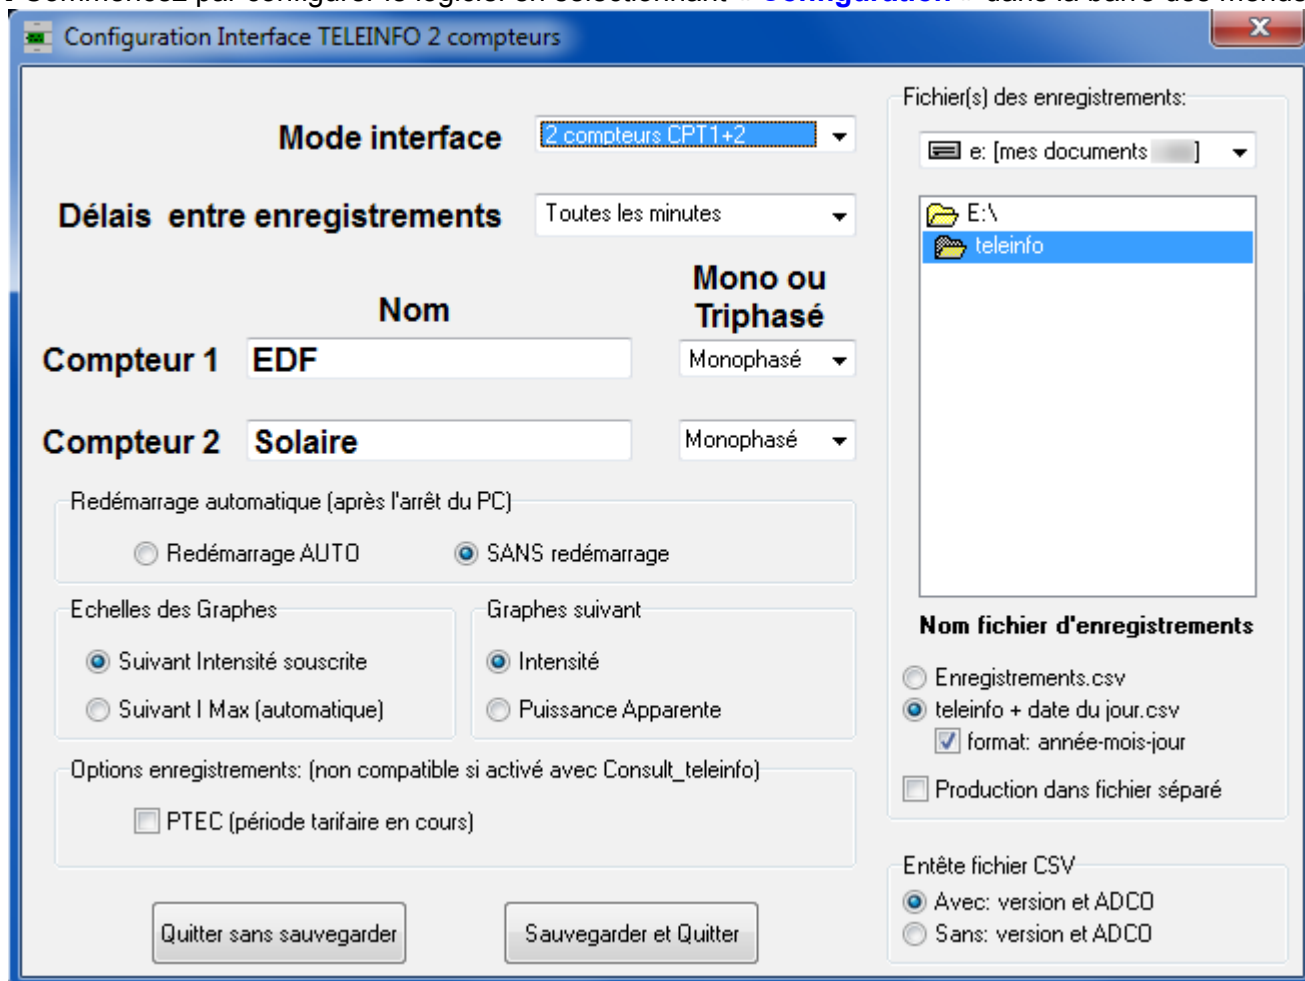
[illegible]

Configuration Interface TELEINFO 2 compteurs

Mode interface

2 compteurs CPT1+2

Délais entre enregistrements

Toutes les minutes

Nom

Mono ou Triphasé

Compteur 1

EDF

Monophasé

Compteur 2

Solaire

Monophasé

Redémarrage automatique (après l'arrêt du PC)

Redémarrage AUTO

SANS redémarrage

Echelles des Graphes

Suivant Intensité souscrite

Suivant I Max (automatique)

Graphes suivant

Intensité

Puissance Apparente

Options enregistrements: (non compatible si activé avec Consult_teleinfo)

PTEC (période tarifaire en cours)

Quitter sans sauvegarder

Sauvegarder et Quitter

Fichier(s) des enregistrements:

e: [mes documents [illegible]]

E:\

teleinfo

Nom fichier d'enregistrements

Enregistrements.csv

teleinfo + date du jour.csv

format: année-mois-jour

Production dans fichier séparé

Entête fichier CSV

Avec: version et ADCO

Sans: version et ADCO